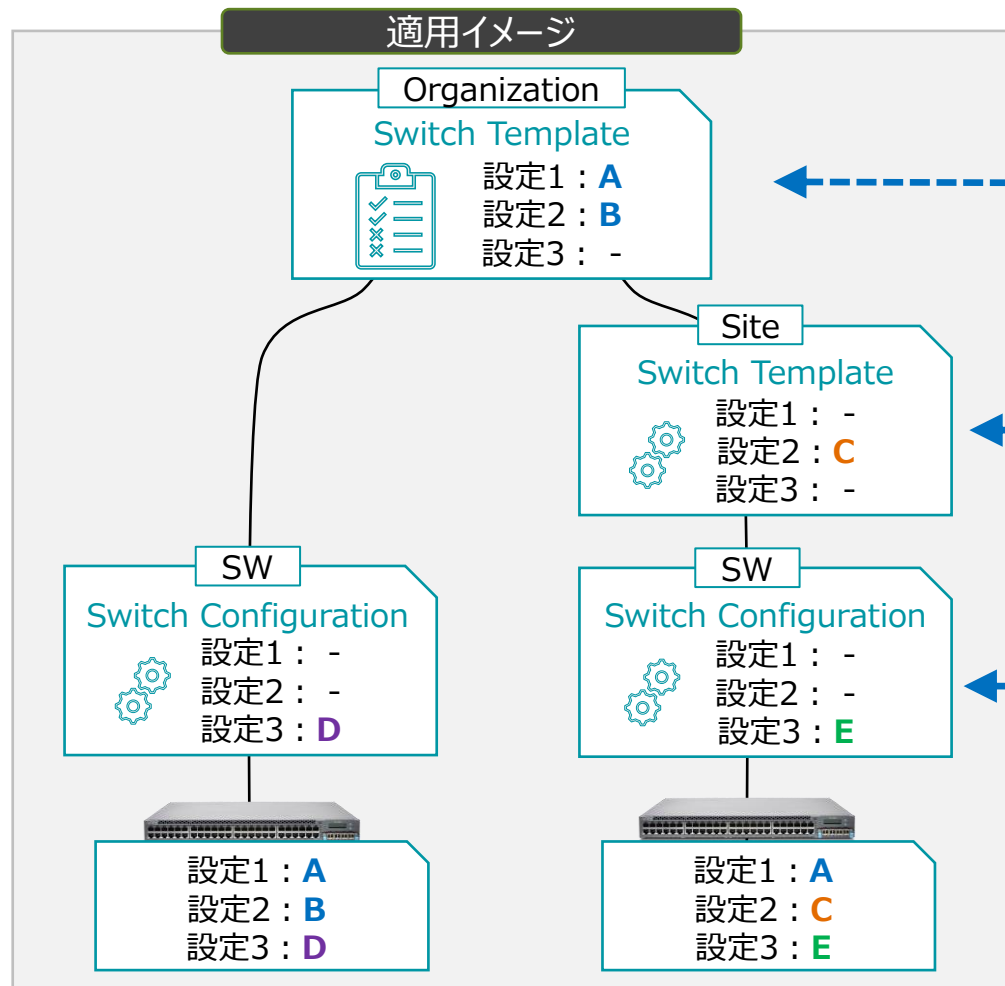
適用イメージ

Organization
Switch Template
設定1：A
設定2：B
設定3： -

Site
Switch Template
設定1： -
設定2：C
設定3： -

SW
Switch Configuration
設定1： -
設定2： -
設定3：D

SW
Switch Configuration
設定1： -
設定2： -
設定3：E

設定1：A
設定2：B
設定3：D

設定1：A
設定2：C
設定3：E